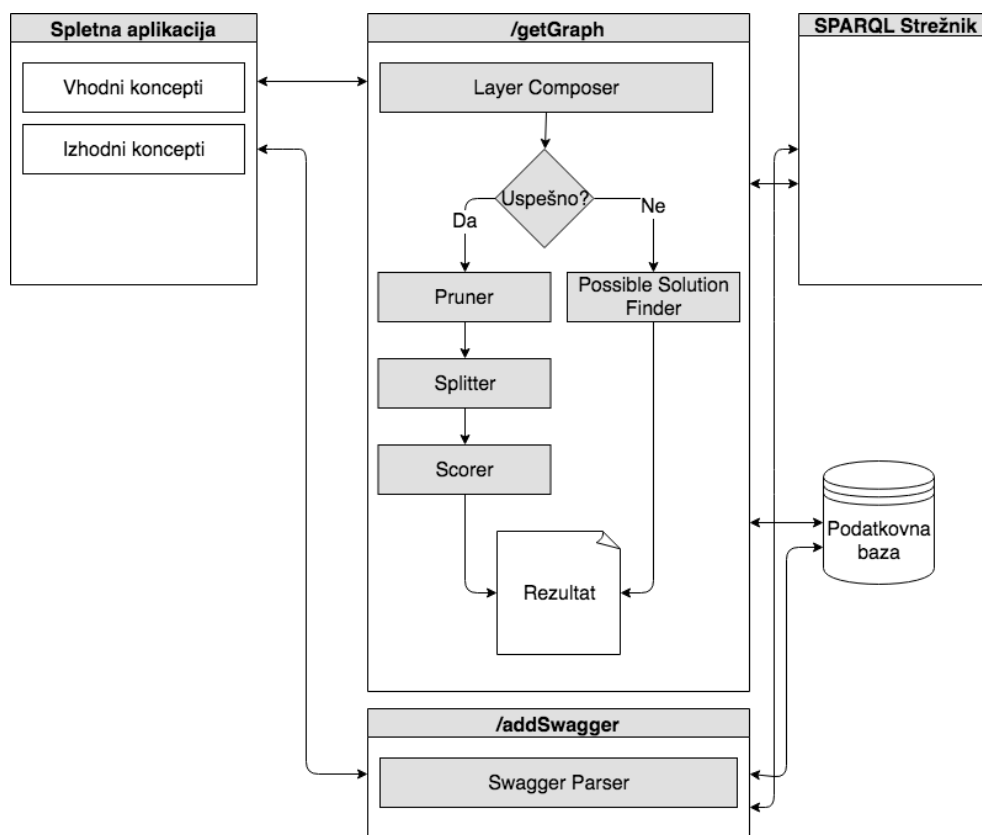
Spletna aplikacija

Vhodni koncepti

Izhodni koncepti

/getGraph

Layer Composer

Uspešno?

Da

Ne

Pruner

Possible Solution Finder

Splitter

Scorer

Rezultat

SPARQL Strežnik

Podatkovna baza

/addSwagger

Swagger Parser